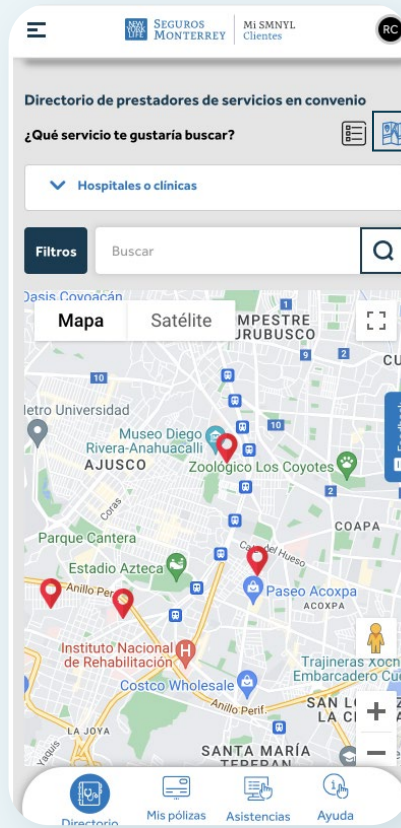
NEW YORK LIFE SEGUROS MONTERREY | Mi SMNYL Clientes

RC

Directorio de prestadores de servicios en convenio

¿Qué servicio te gustaría buscar?

Hospitales o clínicas

Filtros

Buscar

Mapa

Satélite

Oasis Coyoacán

CAMPESTRE CHURUBUSCO

CU

Metro Universidad

Museo Diego Rivera-Anahuacalli

AJUSCO

Zoológico Los Coyotes

Coras

COAPA

Parque Cantera

Canal del Hueso

Estadio Azteca

Anillo Periférico

Paseo Acoxpa

ACOXPA

Instituto Nacional de Rehabilitación

Trajineras Xochimilco Embarcadero Cuemanco

Costco Wholesale

Anillo Perif.

SAN L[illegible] LA C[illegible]

LA JOYA

SANTA MARÍA TEPEPAN

Directorio

Mis pólizas

Asistencias

Ayuda